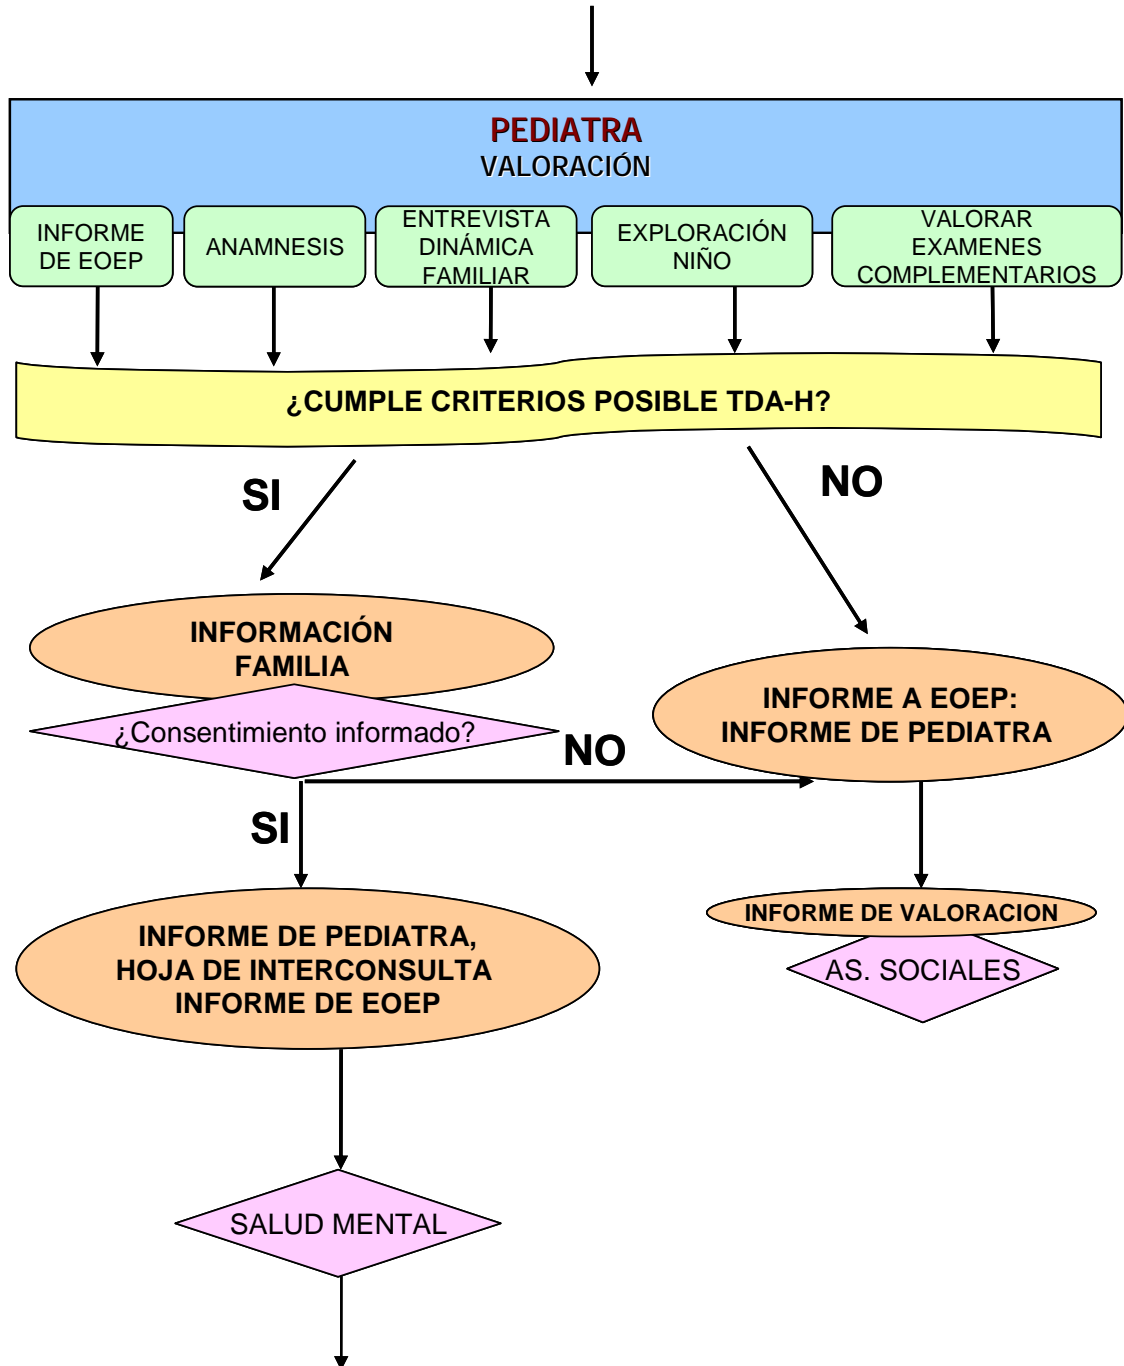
PEDIATRA
VALORACIÓN

INFORME DE EOEP

ANAMNESIS

ENTREVISTA DINÁMICA FAMILIAR

EXPLORACIÓN NIÑO

VALORAR EXAMENES COMPLEMENTARIOS

¿CUMPLE CRITERIOS POSIBLE TDA-H?

SI

NO

INFORMACIÓN FAMILIA

¿Consentimiento informado?

NO

INFORME A EOEP: INFORME DE PEDIATRA

SI

INFORME DE PEDIATRA, HOJA DE INTERCONSULTA INFORME DE EOEP

INFORME DE VALORACION

AS. SOCIALES

SALUD MENTAL